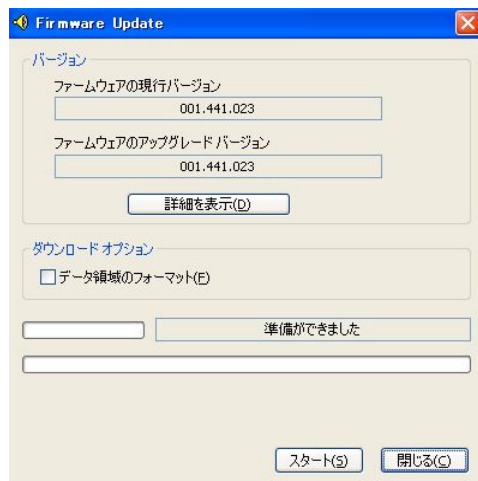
Firmware Update

バージョン

ファームウェアの現行バージョン

001.441.023

ファームウェアのアップグレード バージョン

001.441.023

詳細を表示(D)

ダウンロード オプション

データ領域のフォーマット(F)

準備ができました

スタート(S)

閉じる(C)